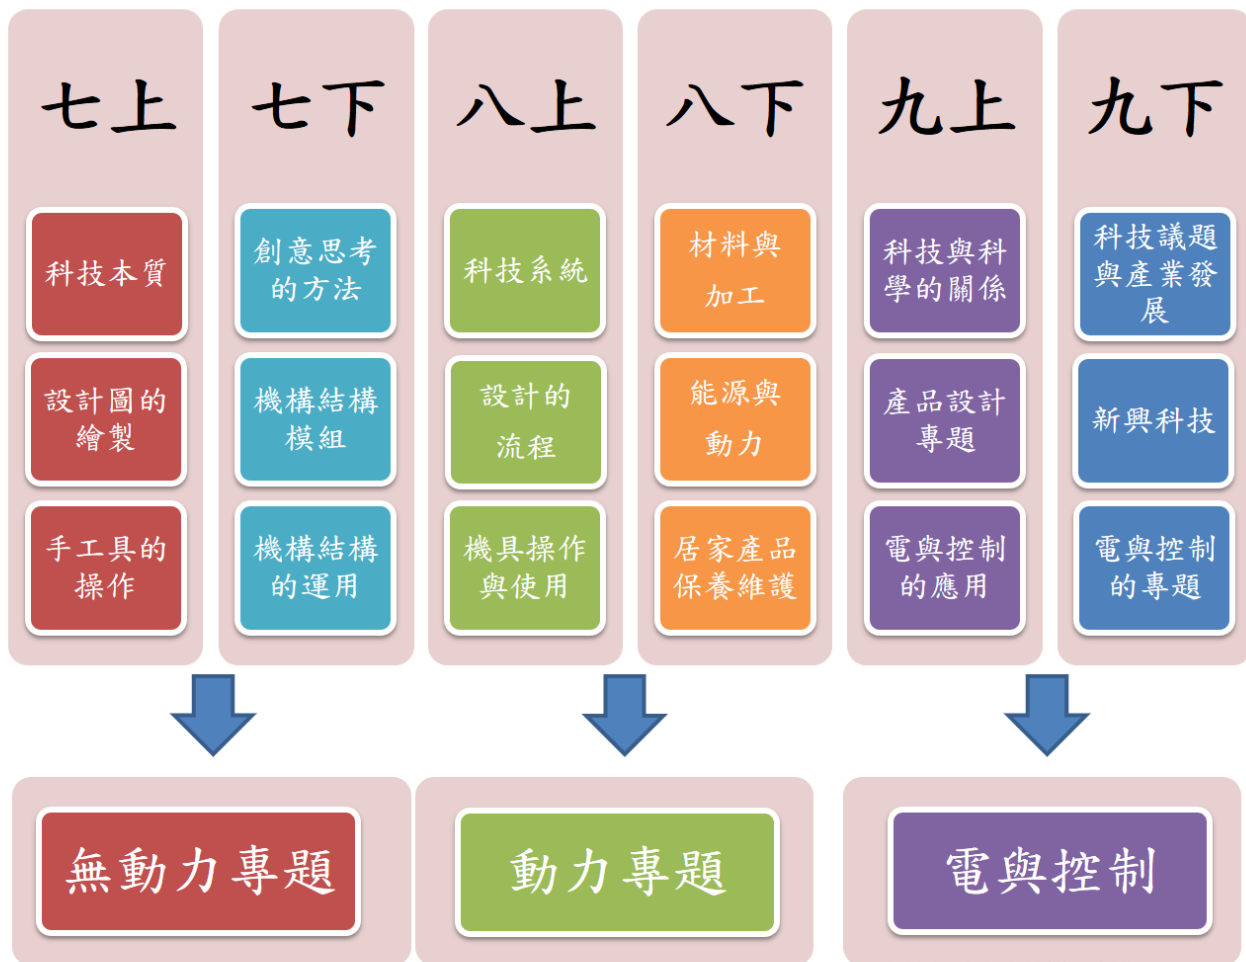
七上

科技本質

設計圖的繪製

手工具的操作

七下

創意思考的方法

機構結構模組

機構結構的運用

八上

科技系統

設計的流程

機具操作與使用

八下

材料與加工

能源與動力

居家產品保養維護

九上

科技與科學的關係

產品設計專題

電與控制的應用

九下

科技議題與產業發展

新興科技

電與控制的專題

無動力專題

動力專題

電與控制